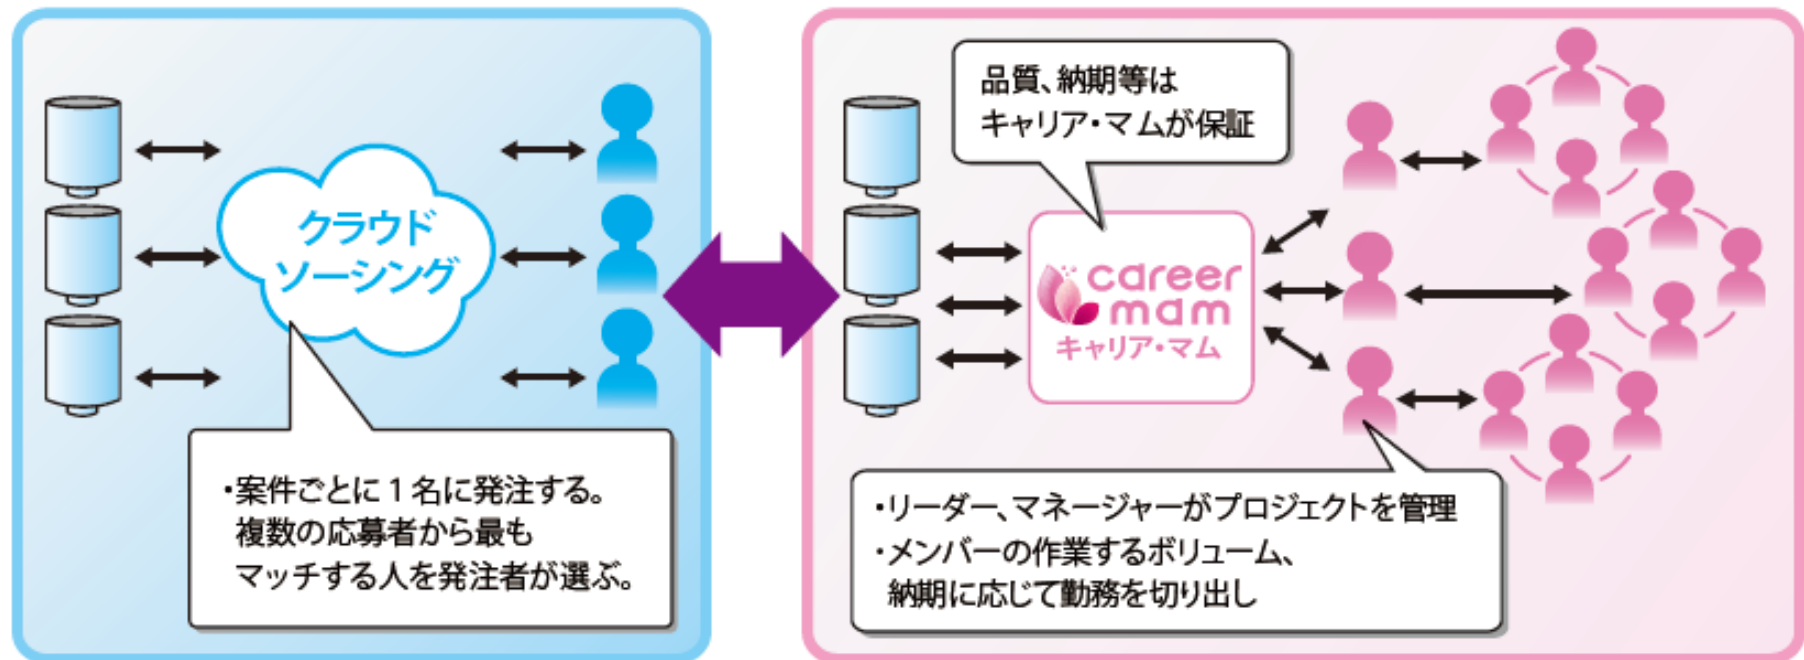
クラウドソーシング

・案件ごとに１名に発注する。
複数の応募者から最も
マッチする人を発注者が選ぶ。

品質、納期等は
キャリア・マムが保証

career mam
キャリア・マム

・リーダー、マネージャーがプロジェクトを管理
・メンバーの作業するボリューム、
納期に応じて勤務を切り出し